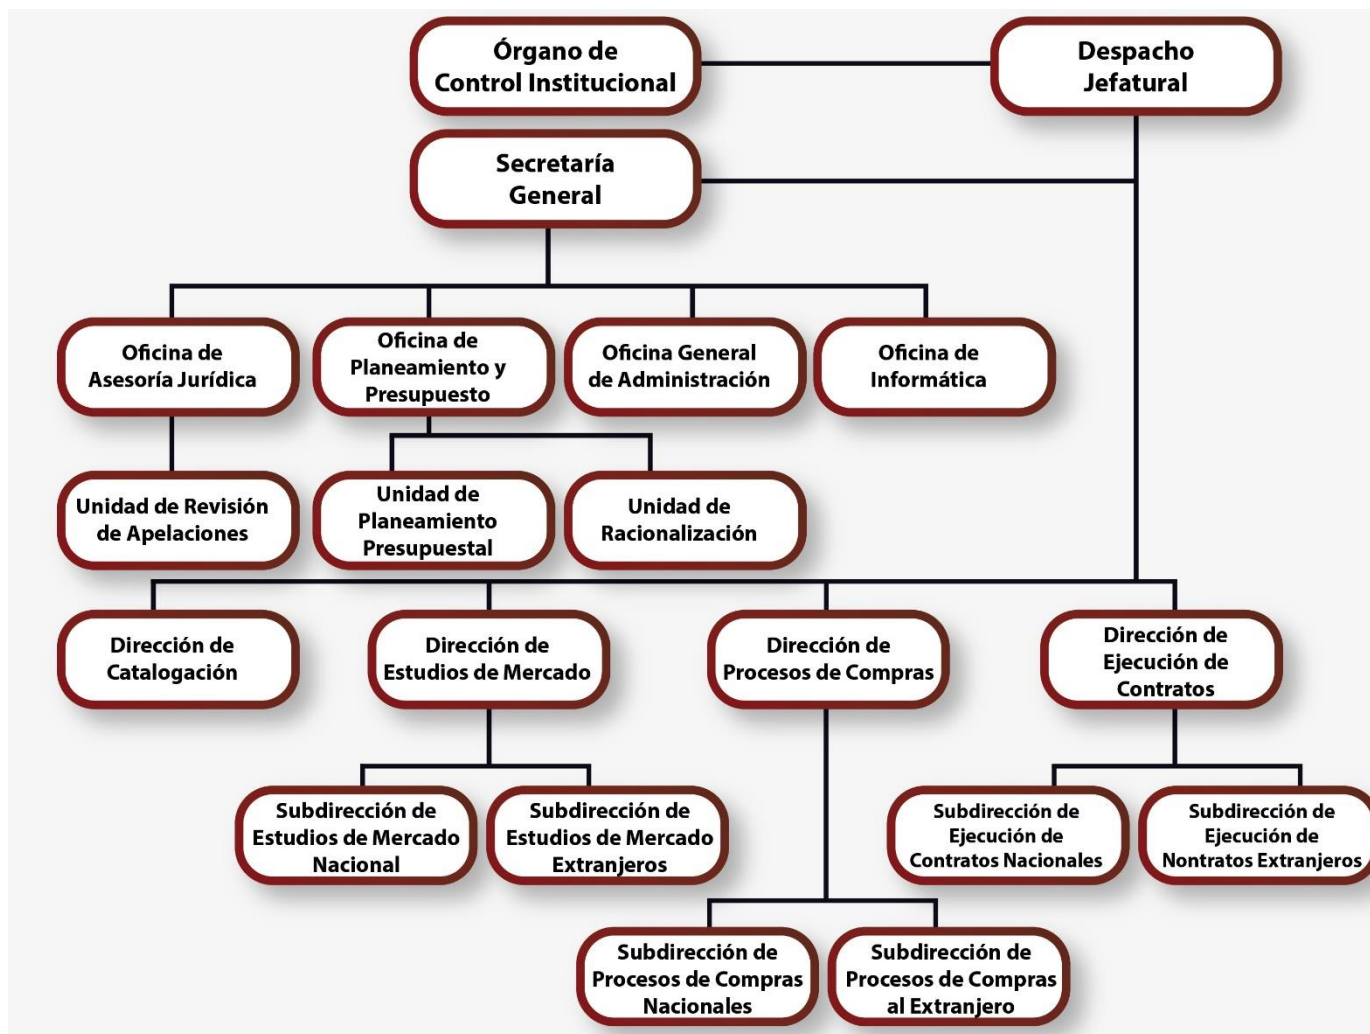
Órgano de Control Institucional

Despacho Jefatural

Secretaría General

Oficina de Asesoría Jurídica

Oficina de Planeamiento y Presupuesto

Oficina General de Administración

Oficina de Informática

Unidad de Revisión de Apelaciones

Unidad de Planeamiento Presupuestal

Unidad de Racionalización

Dirección de Catalogación

Dirección de Estudios de Mercado

Dirección de Procesos de Compras

Dirección de Ejecución de Contratos

Subdirección de Estudios de Mercado Nacional

Subdirección de Estudios de Mercado Extranjeros

Subdirección de Ejecución de Contratos Nacionales

Subdirección de Ejecución de Nontratos Extranjeros

Subdirección de Procesos de Compras Nacionales

Subdirección de Procesos de Compras al Extranjero